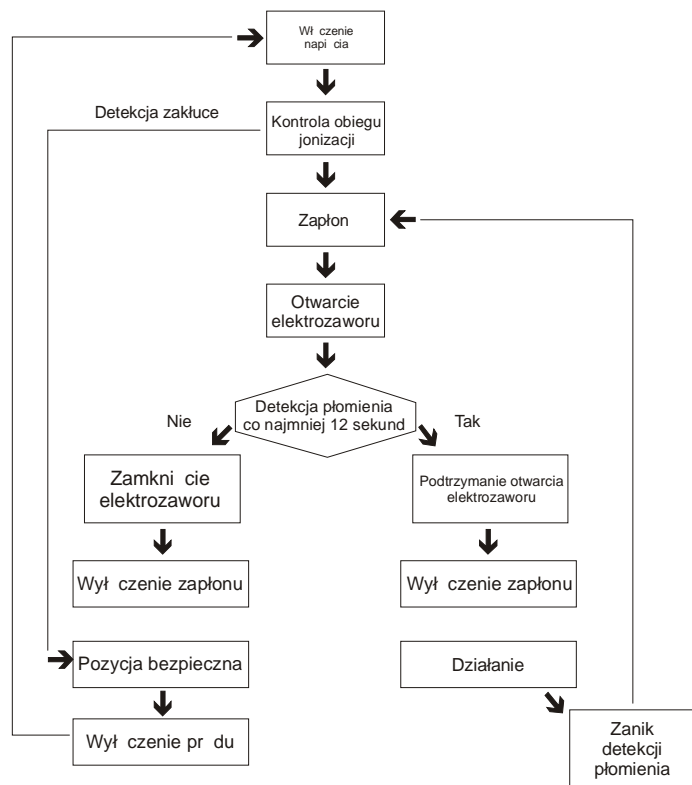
Wł czenie napi cia

Detekcja zakłuce

Kontrola obiegu jonizacji

Zapłon

Otwarcie elektrozaworu

Nie

Detekcja płomienia co najmniej 12 sekund

Tak

Zamkni cie elektrozaworu

Podtrzymanie otwarcia elektrozaworu

Wył czenie zapłonu

Wył czenie zapłonu

Pozycja bezpieczna

Działanie

Wył czenie pr du

Zanik detekcji płomienia